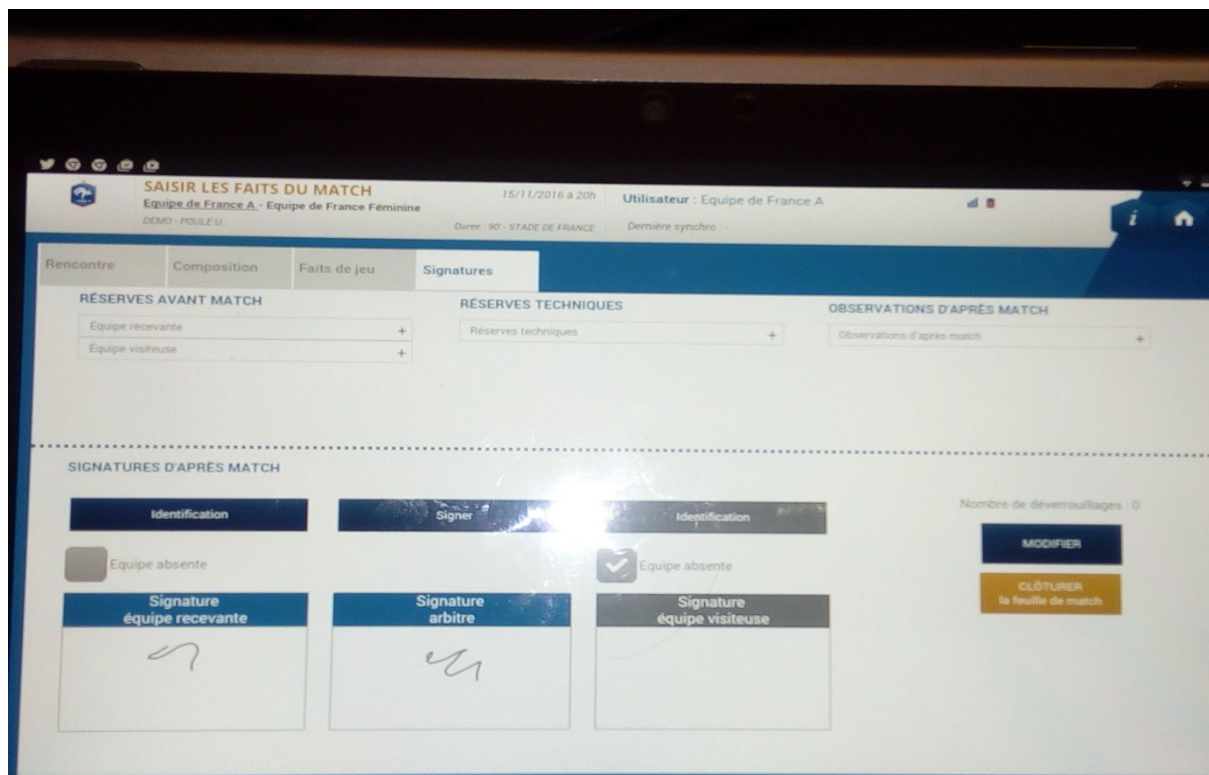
SAISIR LES FAITS DU MATCH
Equipe de France A - Equipe de France Féminine
DEMO - POULE U
15/11/2016 à 20h
Durée : 90 - STADE DE FRANCE
Utilisateur : Equipe de France A
Dernière synchro : -

Rencontre | Composition | Faits de jeu | Signatures

RÉSERVES AVANT MATCH
Equipe recevante +
Equipe visiteuse +

RÉSERVES TECHNIQUES
Réserves techniques +

OBSERVATIONS D'APRÈS MATCH
Observations d'après match +

SIGNATURES D'APRÈS MATCH

Identification
Signer
Identification

Nombre de déverrouillages : 0

Equipe absente
Equipe absente

MODIFIER

CLÔTURER
la feuille de match

Signature
équipe recevante

Signature
arbitre

Signature
équipe visiteuse